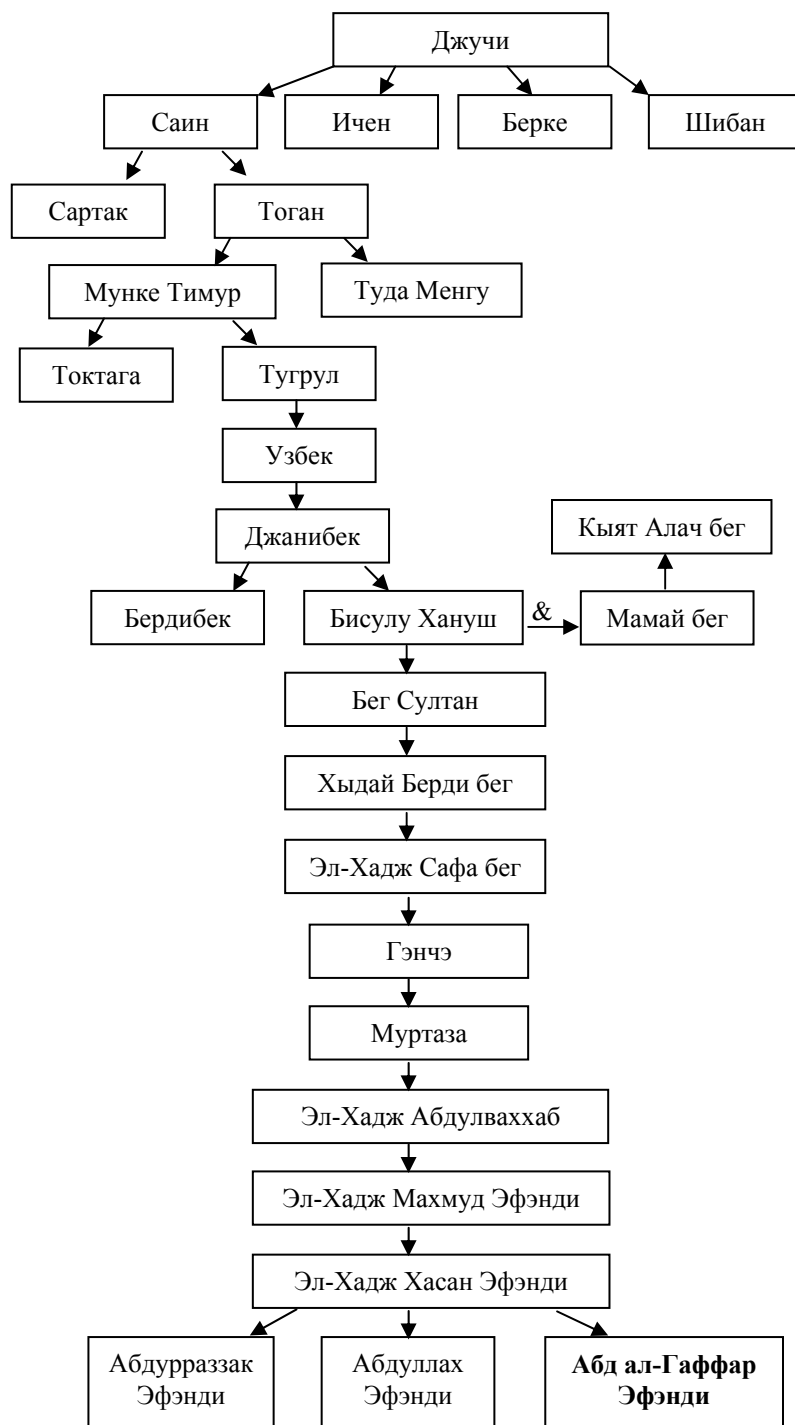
Джучи

Саин

Ичен

Берке

Шибан

Сартак

Тоган

Мунке Тимур

Туда Менгу

Токтага

Тугрул

Узбек

Джанибек

Кыят Алач бег

Бердибек

Бисулу Хануш

&

Мамай бег

Бег Султан

Хыдай Берди бег

Эл-Хадж Сафа бег

Гэнчэ

Муртаза

Эл-Хадж Абдулваххаб

Эл-Хадж Махмуд Эфэнди

Эл-Хадж Хасан Эфэнди

Абдурраззак Эфэнди

Абдуллах Эфэнди

**Абд ал-Гаффар Эфэнди**